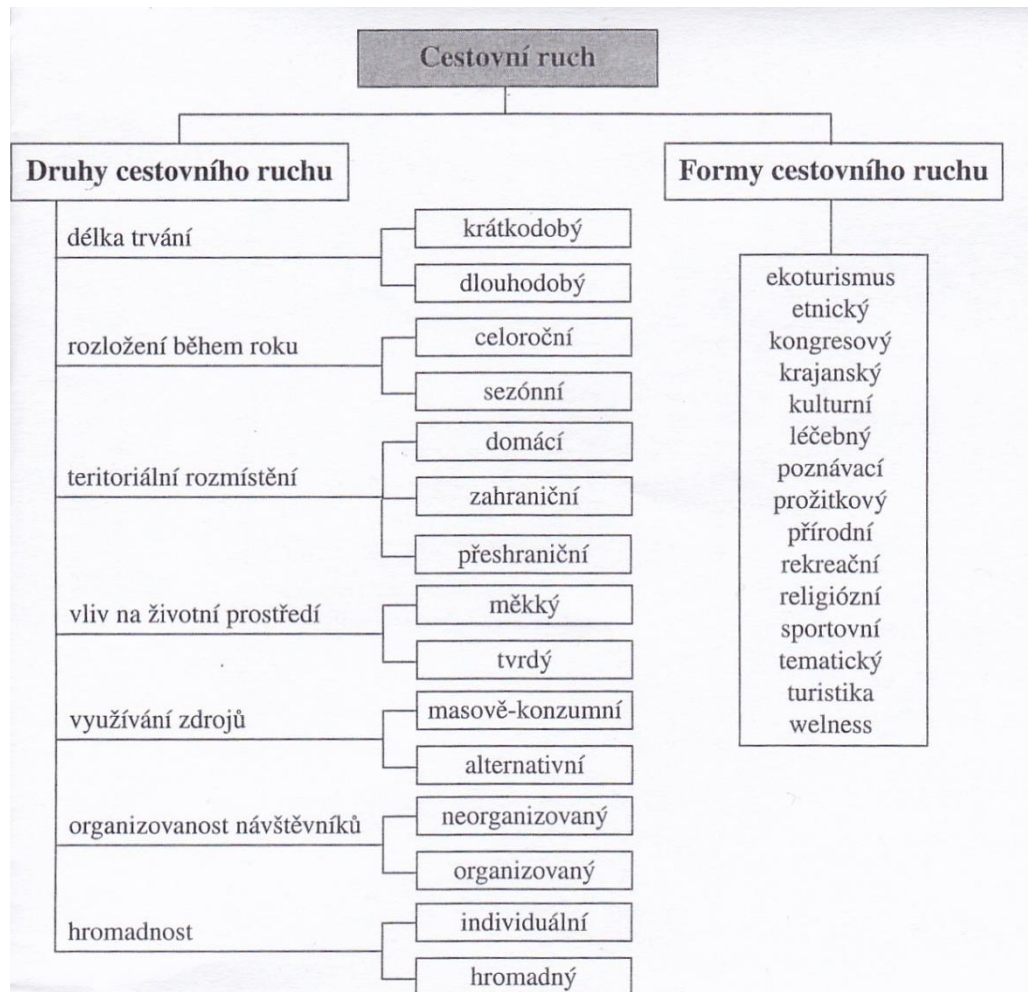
Cestovní ruch

Druhy cestovního ruchu

délka trvání
krátkodobý
dlouhodobý

rozložení během roku
celoroční
sezónní

teritoriální rozmístění
domácí
zahraniční
přeshraniční

vliv na životní prostředí
měkký
tvrdý

využívání zdrojů
masově-konzumní
alternativní

organizovanost návštěvníků
neorganizovaný
organizovaný

hromadnost
individuální
hromadný

Formy cestovního ruchu

ekoturismus
etnický
kongresový
krajanský
kulturní
léčebný
poznávací
prožitkový
přírodní
rekreační
religiózní
sportovní
tematický
turistika
welness